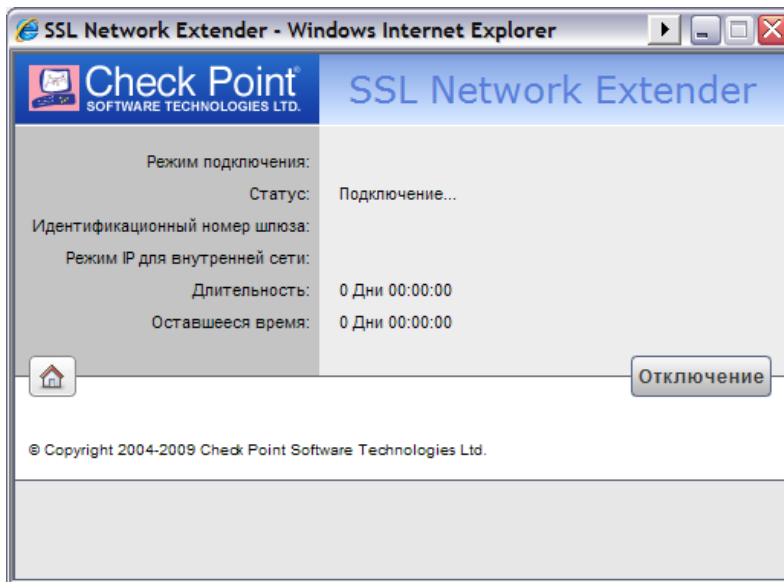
SSL Network Extender - Windows Internet Explorer

Check Point®
SOFTWARE TECHNOLOGIES LTD.

SSL Network Extender

Режим подключения:
Статус: Подключение...
Идентификационный номер шлюза:
Режим IP для внутренней сети:
Длительность: 0 Дни 00:00:00
Оставшееся время: 0 Дни 00:00:00

Отключение

© Copyright 2004-2009 Check Point Software Technologies Ltd.